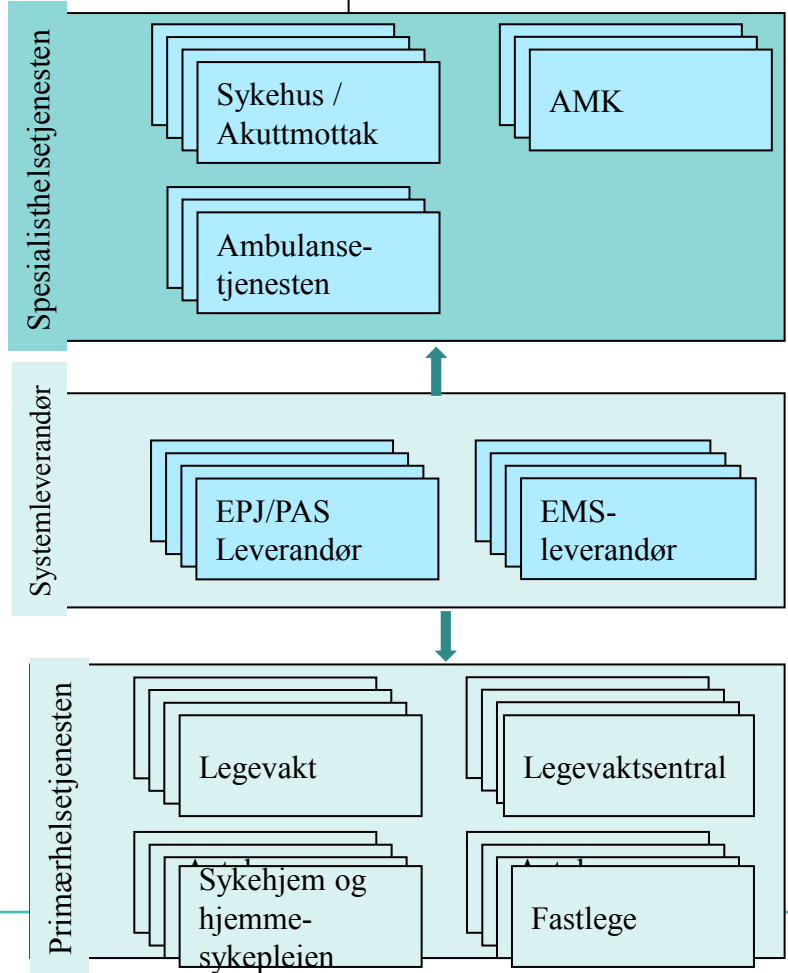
Spesialisthelsetjenesten

Sykehus / Akuttmottak

AMK

Ambulansetjenesten

Systemleverandør

EPJ/PAS Leverandør

EMS-leverandør

Primærhelsetjenesten

Legevakt

Legevaktsentral

Sykehjem og hjemmesykepleien

Fastlege